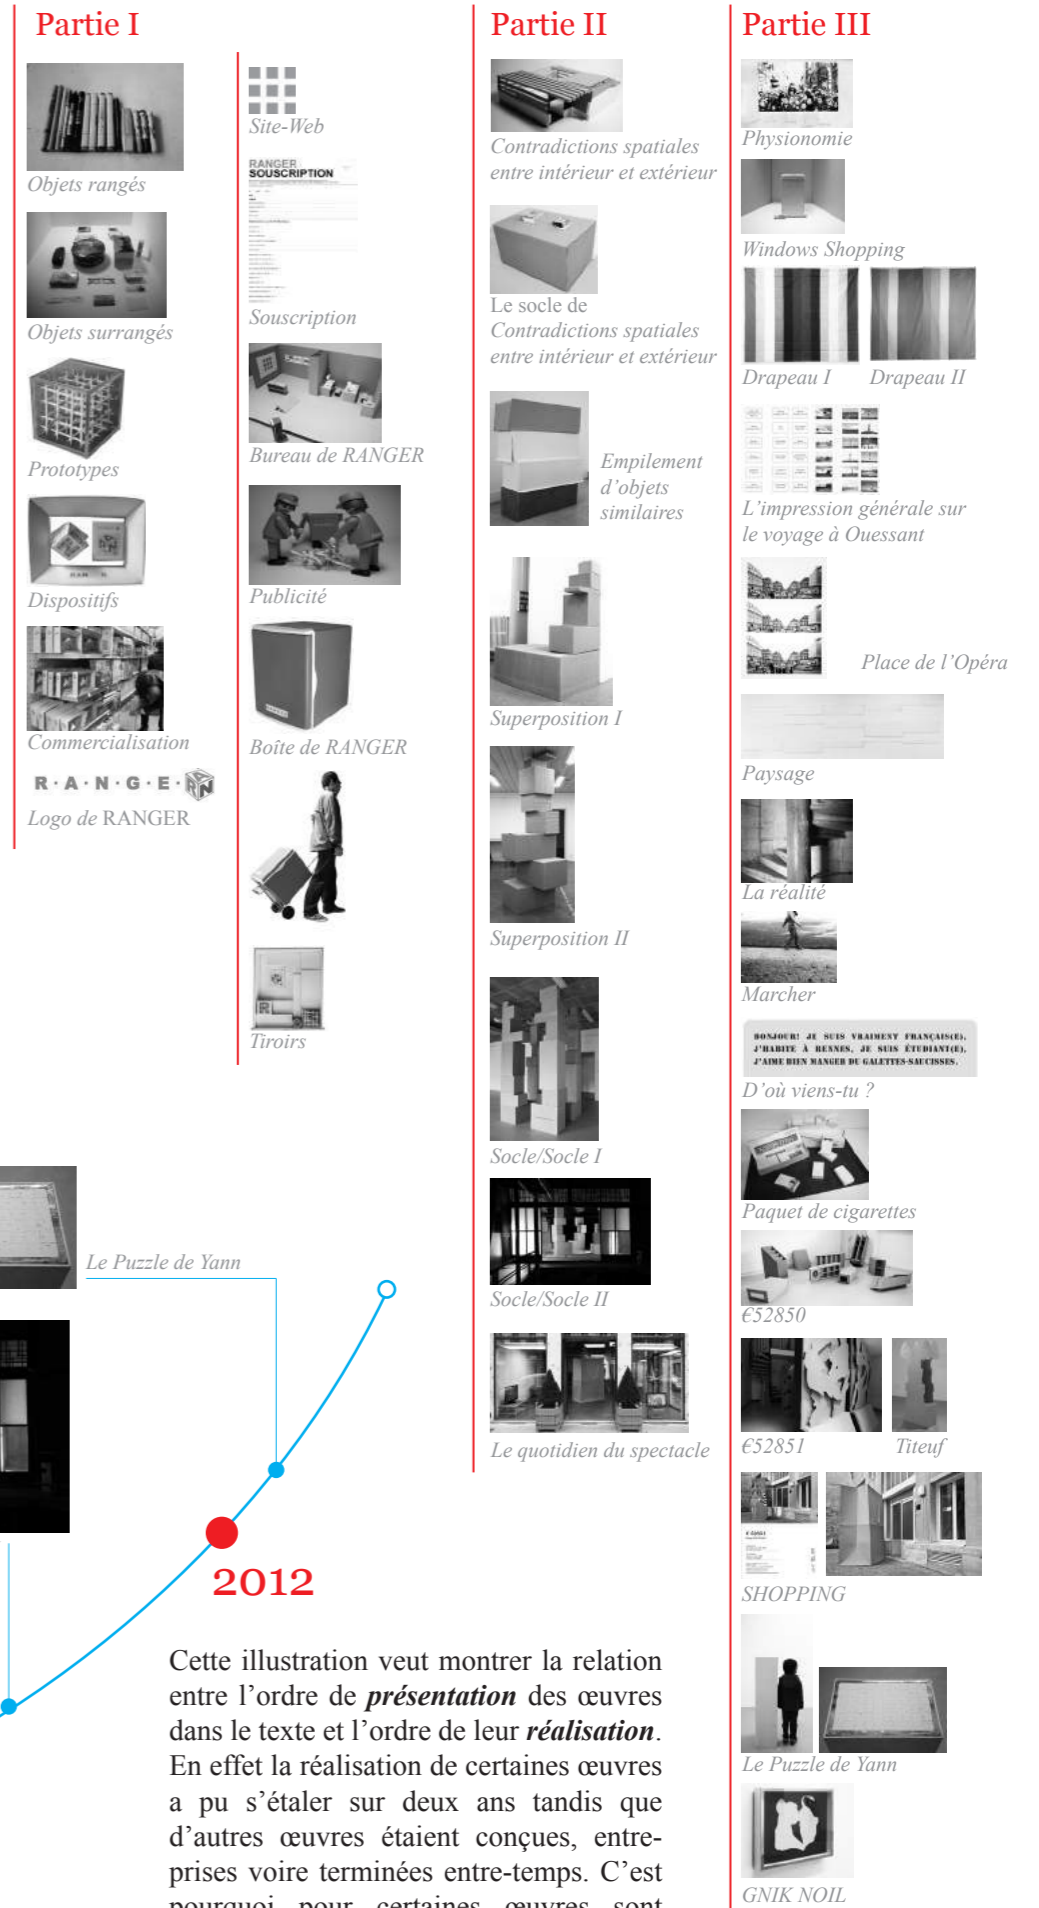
Partie I

Objets rangés

Objets surrangés

Prototypes

Dispositifs

Commercialisation

R·A·N·G·E·R

Logo de RANGER

Site-Web

RANGER
SOUSCRIPTION

Souscription

Bureau de RANGER

Publicité

Boîte de RANGER

Tiroirs

Partie II

Contradictions spatiales entre intérieur et extérieur

Le socle de Contradictions spatiales entre intérieur et extérieur

Empilement d'objets similaires

Superposition I

Superposition II

Socle/Socle I

Socle/Socle II

Le quotidien du spectacle

Partie III

Physionomie

Windows Shopping

Drapeau I Drapeau II

L'impression générale sur le voyage à Ouessant

Place de l'Opéra

Paysage

La réalité

Marcher

BONJOUR! JE SUIS VRAIMENT FRANÇAIS(E). J'HABITE À RENNES. JE SUIS ÉTUDIANT(E). J'AIME BIEN MANGER DU GALETTES-SAUCISSES.

D'où viens-tu ?

Paquet de cigarettes

€52850

€52851 Titeuf

SHOPPING

Le Puzzle de Yann

GNIK NOIL

Le Puzzle de Yann

2012

Cette illustration veut montrer la relation entre l'ordre de ***présentation*** des œuvres dans le texte et l'ordre de leur ***réalisation***. En effet la réalisation de certaines œuvres a pu s'étaler sur deux ans tandis que d'autres œuvres étaient conçues, entreprises voire terminées entre-temps. C'est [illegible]